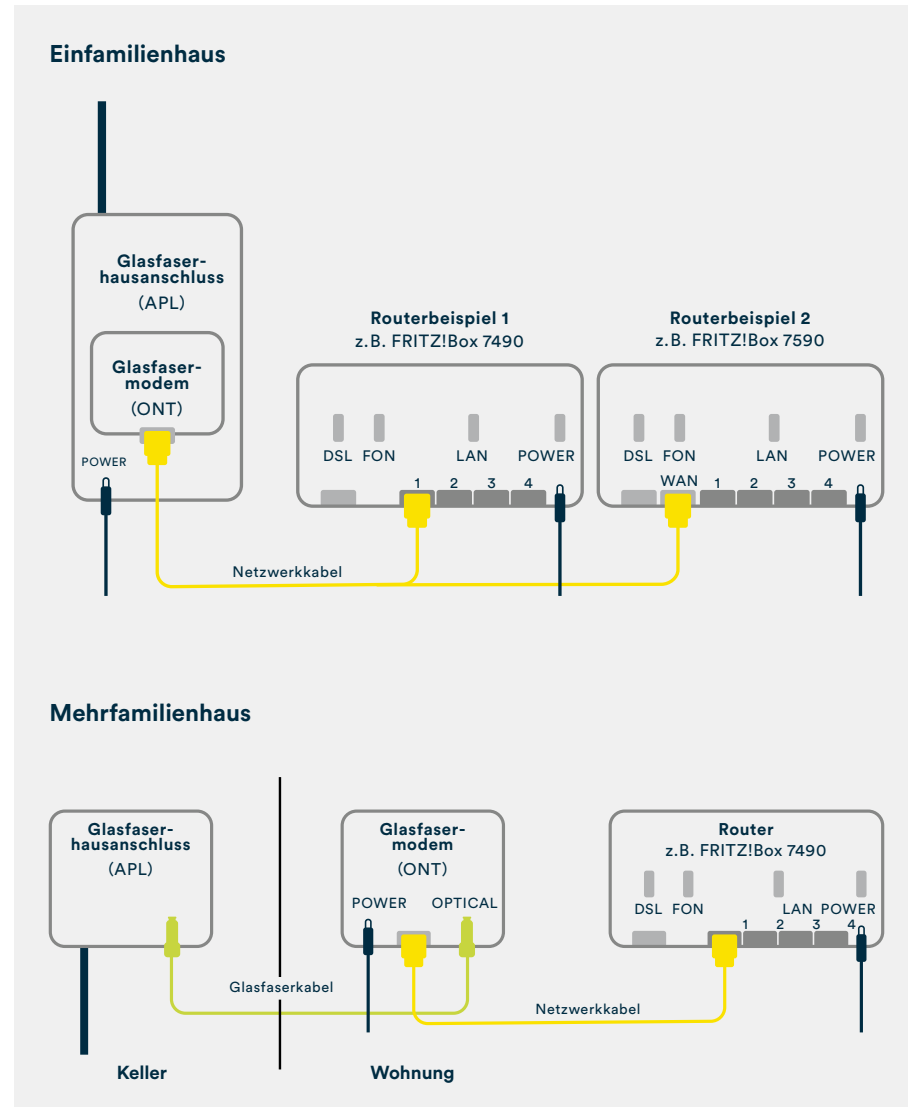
Einfamilienhaus

Glasfaserhausanschluss
(APL)

Glasfasermodem
(ONT)

POWER

Routerbeispiel 1
z.B. FRITZ!Box 7490

DSL FON LAN POWER
1 2 3 4

Routerbeispiel 2
z.B. FRITZ!Box 7590

DSL FON LAN POWER
WAN 1 2 3 4

Netzwerkkabel

Mehrfamilienhaus

Glasfaserhausanschluss
(APL)

Glasfasermodem
(ONT)

POWER OPTICAL

Router
z.B. FRITZ!Box 7490

DSL FON LAN POWER
1 2 3 4

Glasfaserkabel

Netzwerkkabel

Keller

Wohnung